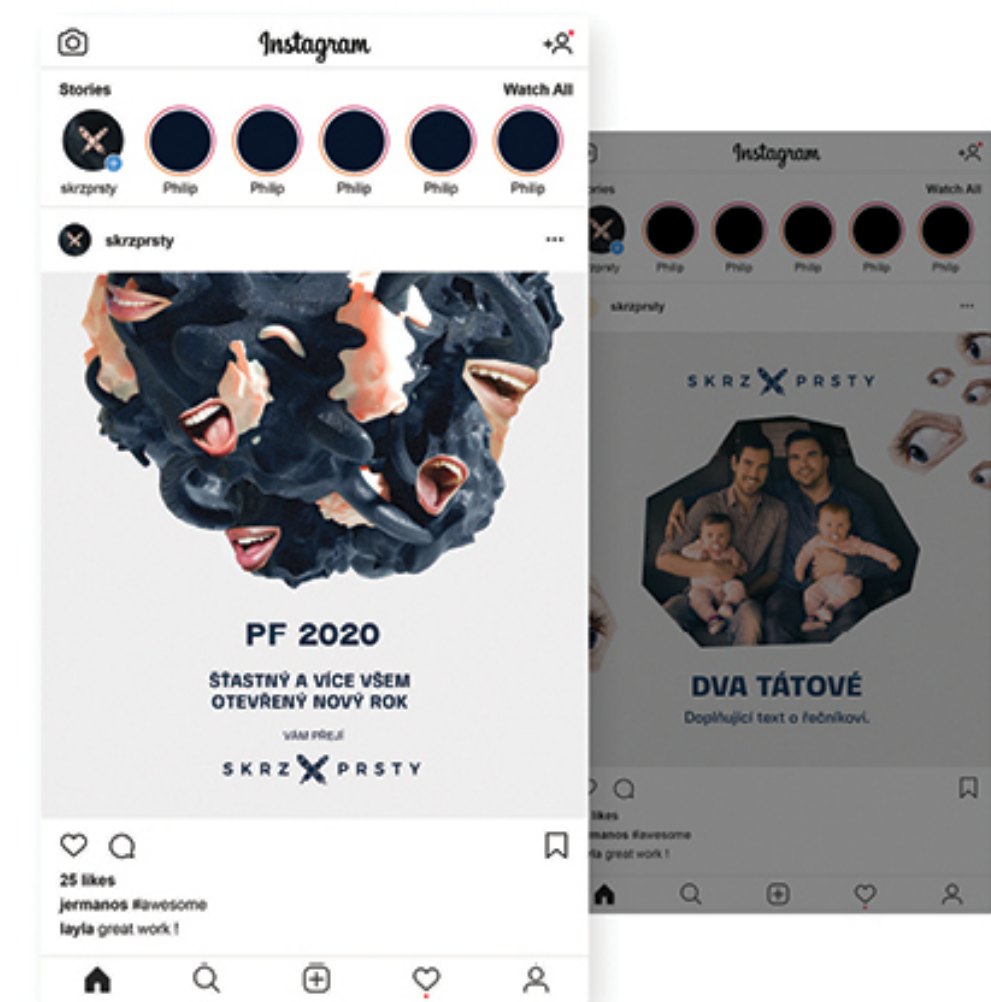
Instagram

Stories

Watch All

skrzprsty

Philip

Philip

Philip

Philip

Philip

skrzprsty

...

PF 2020

ŠTASTNÝ A VÍCE VŠEM OTEVŘENÝ NOVÝ ROK

VÁM PŘEJÍ

SKRZ PRSTY

25 likes

jermanos #awesome

layla great work !

Instagram

ories

Watch All

zprsty

Philip

Philip

Philip

Philip

Philip

skrzprsty

...

SKRZ PRSTY

DVA TÁTOVÉ

Doplňující text o řečníkovi.

likes

rmanos #awesome

yla great work !